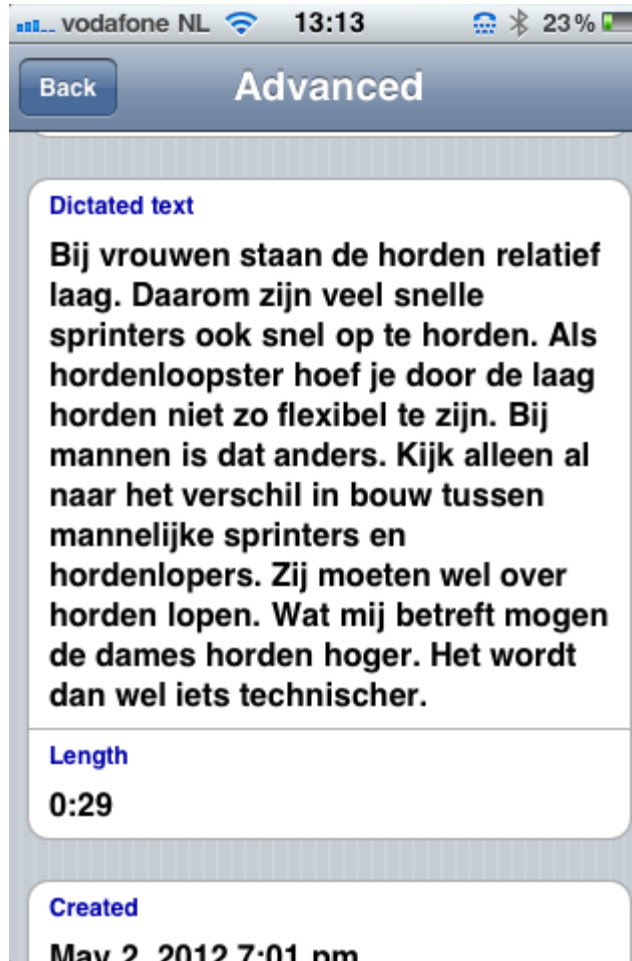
vodafone NL 13:13 23%

Back Advanced

Dictated text

Bij vrouwen staan de horden relatief laag. Daarom zijn veel snelle sprinters ook snel op te horden. Als hordenloopster hoef je door de laag horden niet zo flexibel te zijn. Bij mannen is dat anders. Kijk alleen al naar het verschil in bouw tussen mannelijke sprinters en hordenlopers. Zij moeten wel over horden lopen. Wat mij betreft mogen de dames horden hoger. Het wordt dan wel iets technischer.

Length

0:29

Created

May 2, 2012 7:01 pm